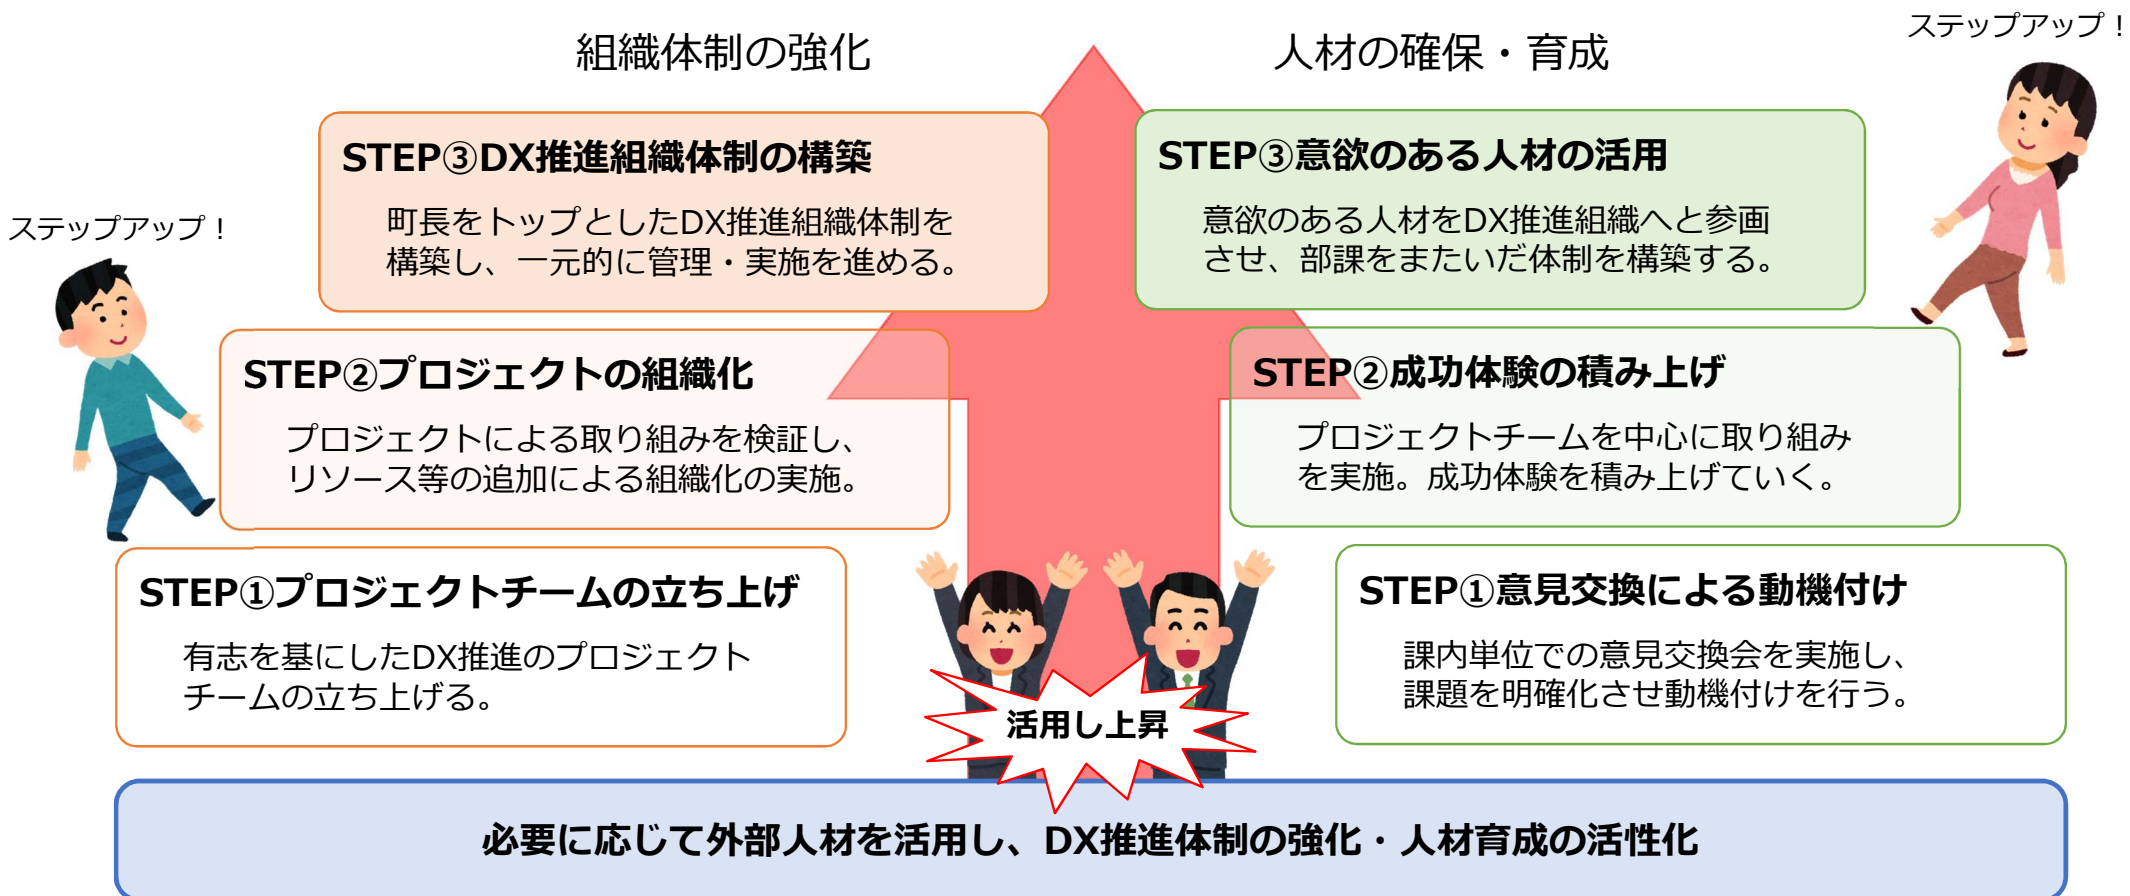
組織体制の強化

人材の確保・育成

ステップアップ！

STEP③DX推進組織体制の構築

町長をトップとしたDX推進組織体制を構築し、一元的に管理・実施を進める。

STEP③意欲のある人材の活用

意欲のある人材をDX推進組織へと参画させ、部課をまたいだ体制を構築する。

ステップアップ！

STEP②プロジェクトの組織化

プロジェクトによる取り組みを検証し、リソース等の追加による組織化の実施。

STEP②成功体験の積み上げ

プロジェクトチームを中心に取り組みを実施。成功体験を積み上げていく。

STEP①プロジェクトチームの立ち上げ

有志を基にしたDX推進のプロジェクトチームの立ち上げる。

活用し上昇

STEP①意見交換による動機付け

課内単位での意見交換会を実施し、課題を明確化させ動機付けを行う。

必要に応じて外部人材を活用し、DX推進体制の強化・人材育成の活性化